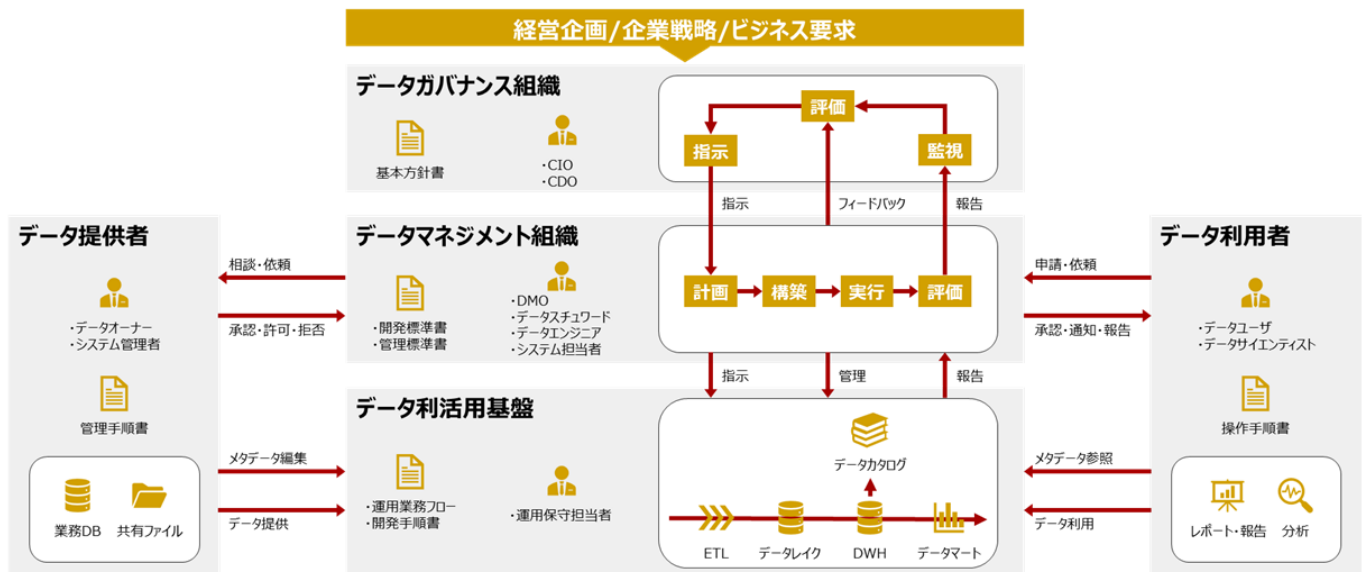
経営企画/企業戦略/ビジネス要求

データガバナンス組織

基本方針書

・CIO
・CDO

評価

指示

監視

指示

フィードバック

報告

データ提供者

・データオーナー
・システム管理者

管理手順書

業務DB

共有ファイル

相談・依頼

承認・許可・拒否

メタデータ編集

データ提供

データマネジメント組織

・開発標準書
・管理標準書

・DMO
・データスチュワード
・データエンジニア
・システム担当者

計画

構築

実行

評価

指示

管理

報告

データ利活用基盤

・運用業務フロー
・開発手順書

・運用保守担当者

データカタログ

ETL

データレイク

DWH

データマート

データ利用者

・データユーザ
・データサイエンティスト

操作手順書

レポート・報告

分析

申請・依頼

承認・通知・報告

メタデータ参照

データ利用